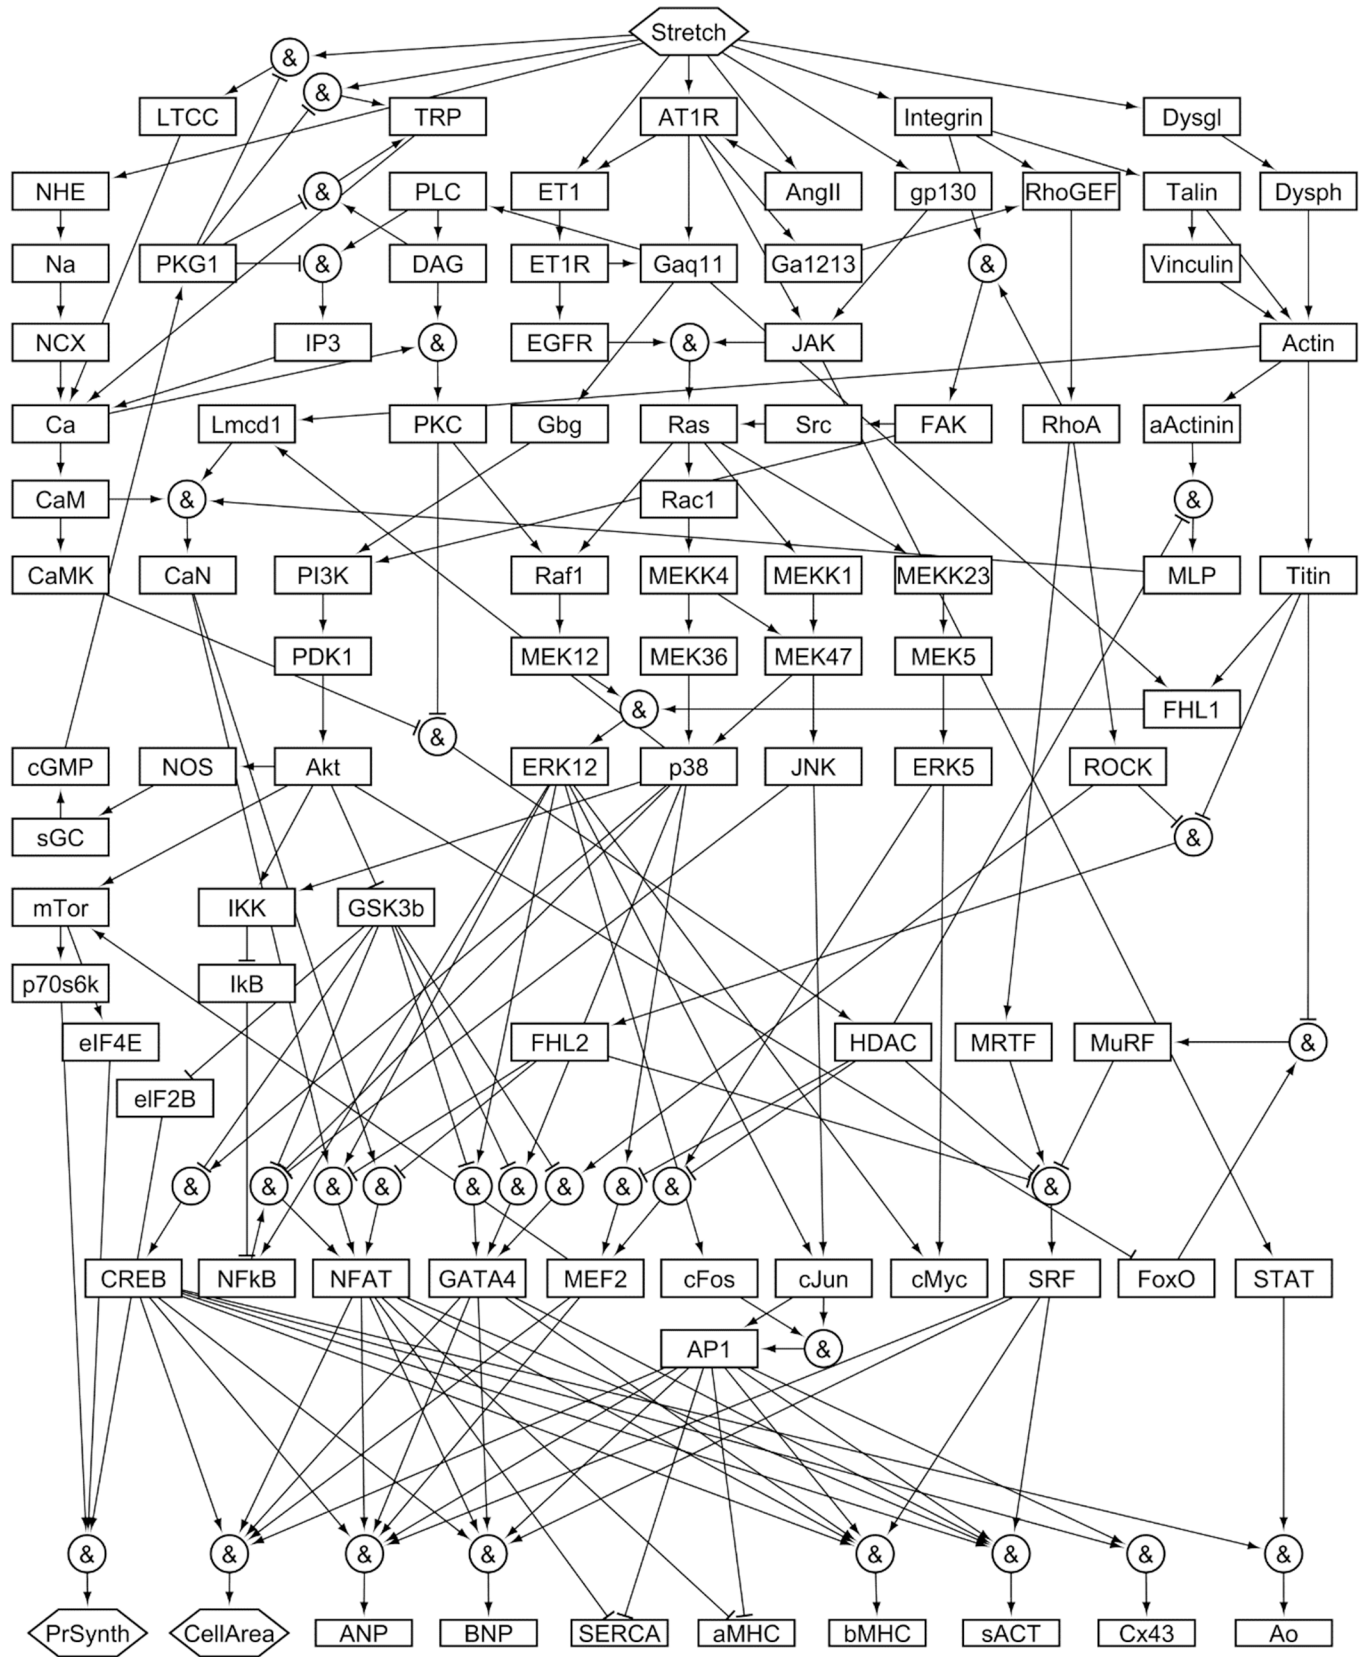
Stretch

&
&
LTCC
TRP
AT1R
Integrin
Dysgl

NHE
&
PLC
ET1
AngII
gp130
RhoGEF
Talin
Dysph

Na
PKG1
&
DAG
ET1R
Gaq11
Ga1213
&
Vinculin

NCX
IP3
&
EGFR
&
JAK
Actin

Ca
Lmcd1
PKC
Gbg
Ras
Src
FAK
RhoA
aActinin

CaM
&
Rac1
&

CaMK
CaN
PI3K
Raf1
MEKK4
MEKK1
MEKK23
MLP
Titin

PDK1
MEK12
MEK36
MEK47
MEK5

&
FHL1

&

cGMP
NOS
Akt
ERK12
p38
JNK
ERK5
ROCK

sGC
&

mTor
IKK
GSK3b

p70s6k
IkB

eIF4E
FHL2
HDAC
MRTF
MuRF
&

eIF2B

&
&
&
&
&
&
&
&
&
&

CREB
NFkB
NFAT
GATA4
MEF2
cFos
cJun
cMyc
SRF
FoxO
STAT

AP1
&

&
&
&
&
&
&
&
&

PrSynth
CellArea
ANP
BNP
SERCA
aMHC
bMHC
sACT
Cx43
Ao